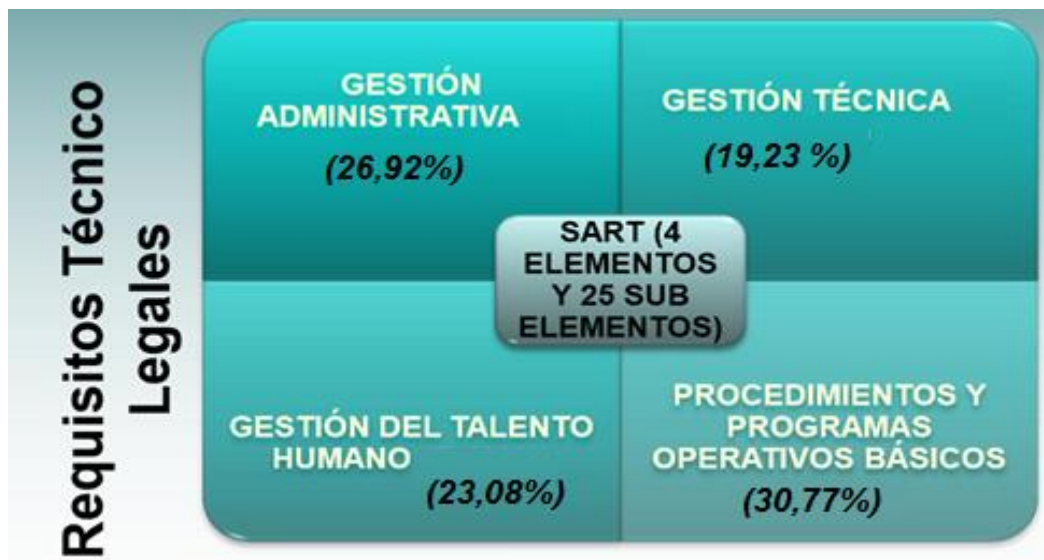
Requisitos Técnico Legales

GESTIÓN ADMINISTRATIVA

(26,92%)

GESTIÓN TÉCNICA

(19,23 %)

SART (4 ELEMENTOS Y 25 SUB ELEMENTOS)

GESTIÓN DEL TALENTO HUMANO

(23,08%)

PROCEDIMIENTOS Y PROGRAMAS OPERATIVOS BÁSICOS

(30,77%)